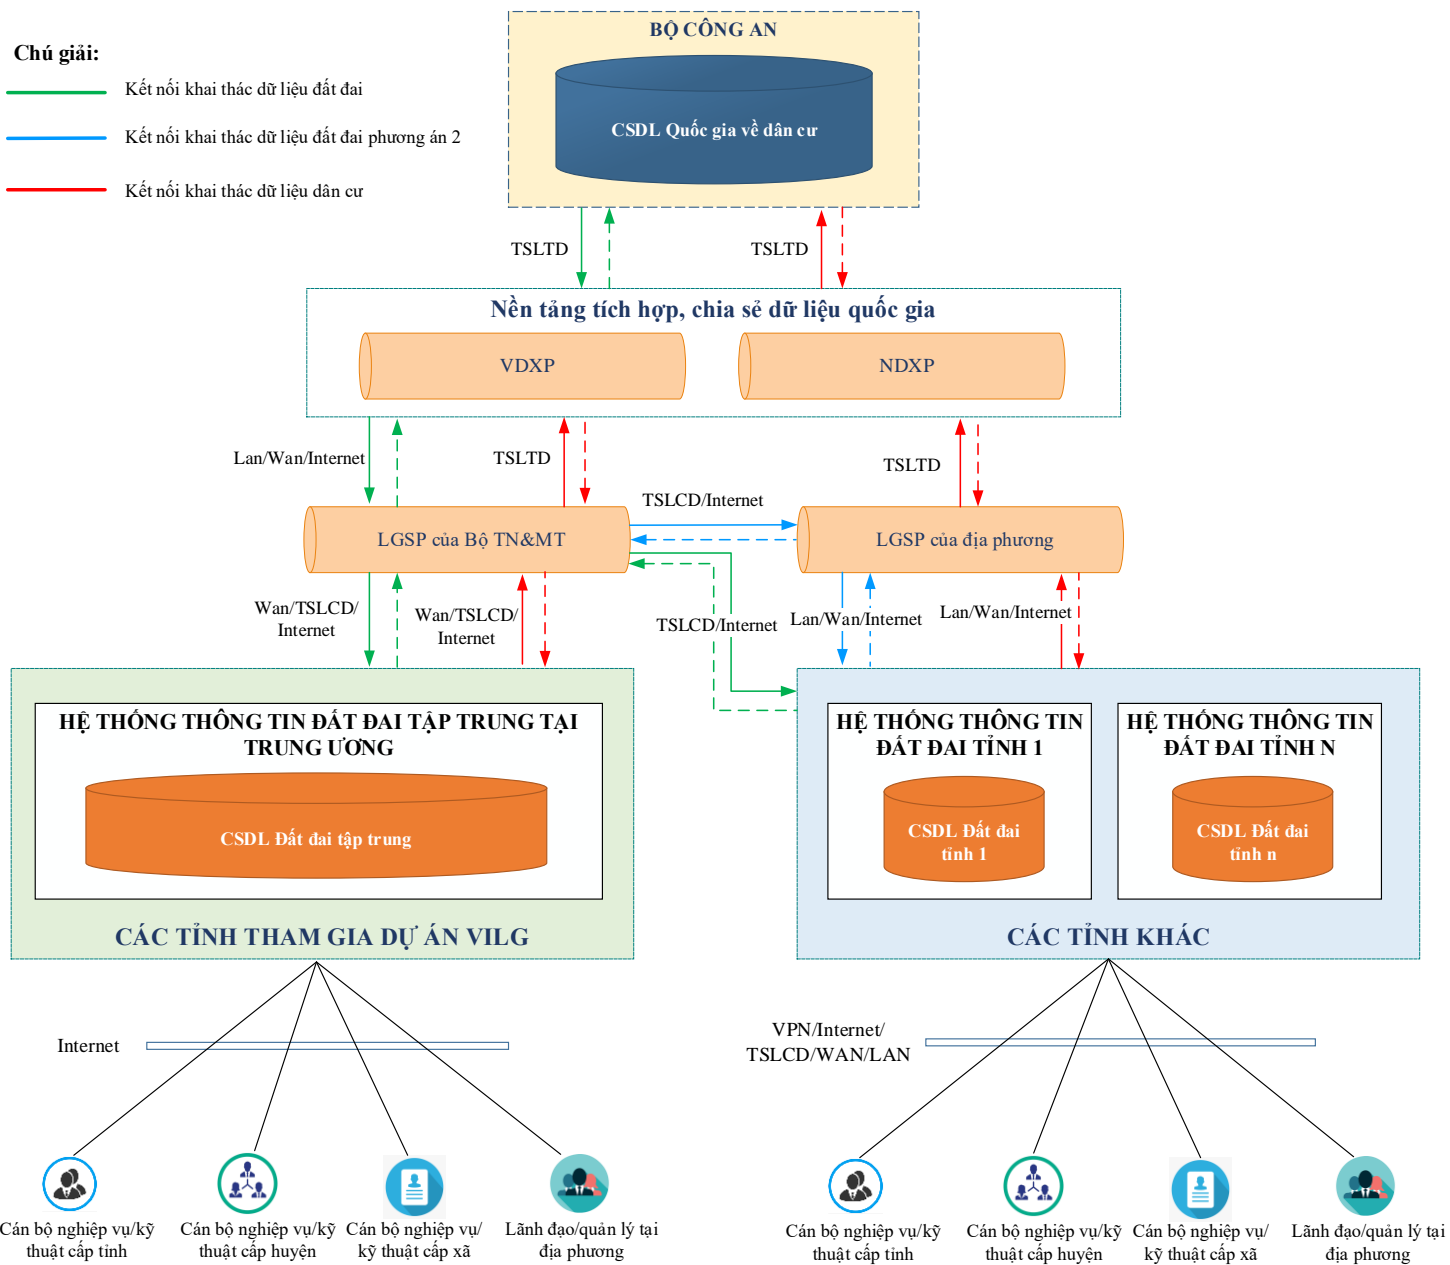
Chú giải:
Kết nối khai thác dữ liệu đất đai
Kết nối khai thác dữ liệu đất đai phương án 2
Kết nối khai thác dữ liệu dân cư

BỘ CÔNG AN
CSDL Quốc gia về dân cư

TSLTD
TSLTD

Nền tảng tích hợp, chia sẻ dữ liệu quốc gia
VDXP
NDXP

Lan/Wan/Internet
TSLTD
TSLTD
TSLCD/Internet

LGSP của Bộ TN&MT
LGSP của địa phương

Wan/TSLCD/ Internet
Wan/TSLCD/ Internet
TSLCD/Internet
Lan/Wan/Internet
Lan/Wan/Internet

HỆ THỐNG THÔNG TIN ĐẤT ĐAI TẬP TRUNG TẠI TRUNG ƯƠNG
CSDL Đất đai tập trung
CÁC TỈNH THAM GIA DỰ ÁN VILG

HỆ THỐNG THÔNG TIN ĐẤT ĐAI TỈNH 1
CSDL Đất đai tỉnh 1
HỆ THỐNG THÔNG TIN ĐẤT ĐAI TỈNH N
CSDL Đất đai tỉnh n
CÁC TỈNH KHÁC

Internet
VPN/Internet/ TSLCD/WAN/LAN

Cán bộ nghiệp vụ/kỹ thuật cấp tỉnh
Cán bộ nghiệp vụ/kỹ thuật cấp huyện
Cán bộ nghiệp vụ/ kỹ thuật cấp xã
Lãnh đạo/quản lý tại địa phương
Cán bộ nghiệp vụ/kỹ thuật cấp tỉnh
Cán bộ nghiệp vụ/kỹ thuật cấp huyện
Cán bộ nghiệp vụ/ kỹ thuật cấp xã
Lãnh đạo/quản lý tại địa phương